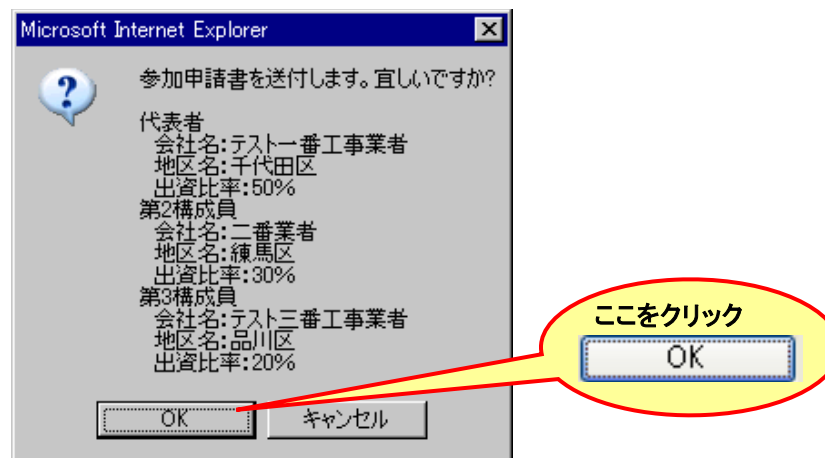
Microsoft Internet Explorer

参加申請書を送付します。宜しいですか?

代表者
会社名:テスト一番工事業者
地区名:千代田区
出資比率:50%
第2構成員
会社名:二番業者
地区名:練馬区
出資比率:30%
第3構成員
会社名:テスト三番工事業者
地区名:品川区
出資比率:20%

OK キャンセル

ここをクリック
OK